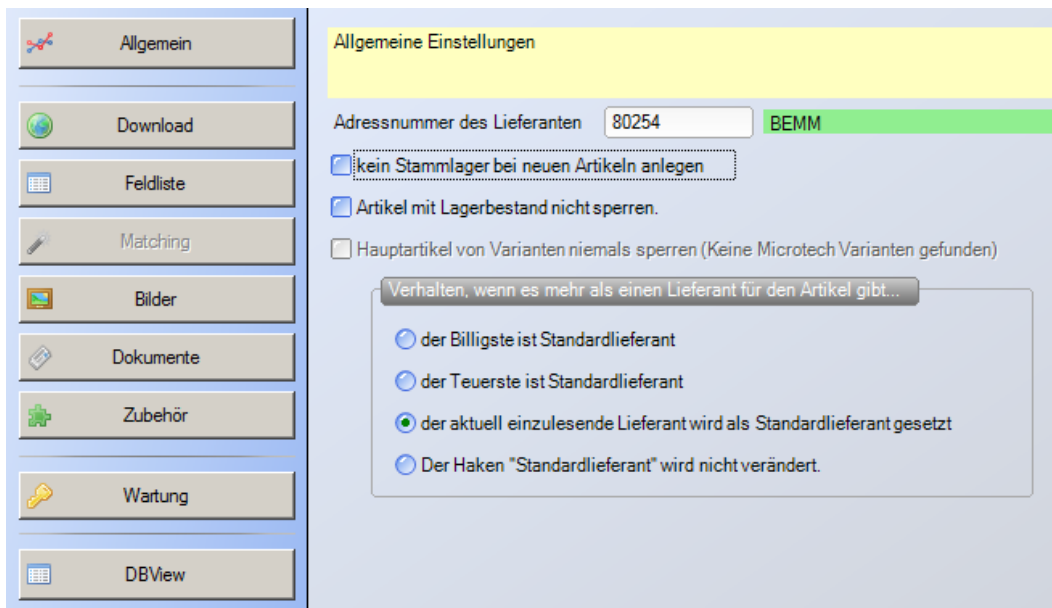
Allgemein

Download

Feldliste

Matching

Bilder

Dokumente

Zubehör

Wartung

DBView

Allgemeine Einstellungen

Adressnummer des Lieferanten 80254 BEMM

kein Stammlager bei neuen Artikeln anlegen

Artikel mit Lagerbestand nicht sperren.

Hauptartikel von Varianten niemals sperren (Keine Microtech Varianten gefunden)

Verhalten, wenn es mehr als einen Lieferant für den Artikel gibt...

der Billigste ist Standardlieferant

der Teuerste ist Standardlieferant

der aktuell einzulesende Lieferant wird als Standardlieferant gesetzt

Der Haken "Standardlieferant" wird nicht verändert.